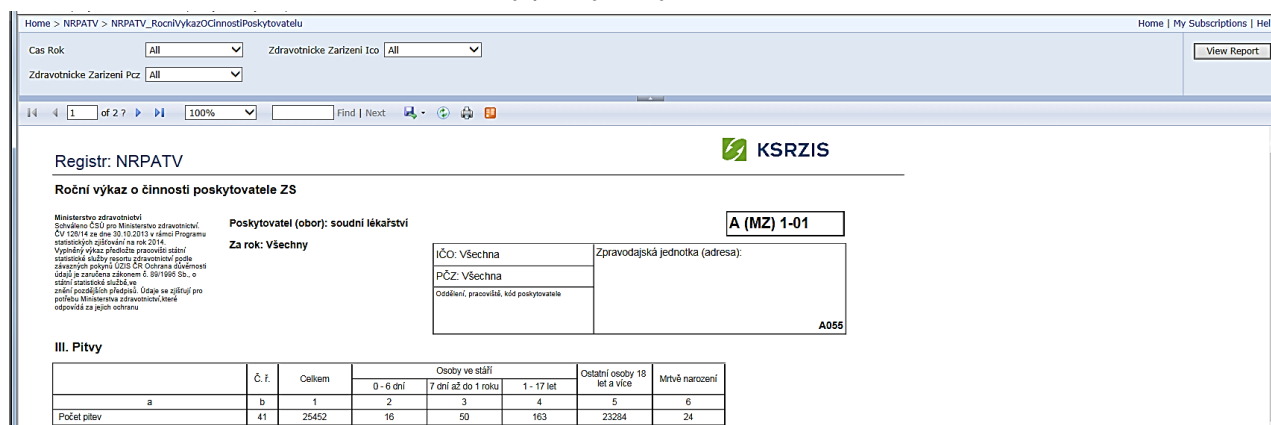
Home > NRPATV > NRPATV_RocniVykazOCinnostiPoskytovatelu

Home | My Subscriptions | Hel

Cas Rok All

Zdravotnicke Zarizeni Ico All

Zdravotnicke Zarizeni Pcz All

View Report

1 of 2 ? 100% Find | Next

Registr: NRPATV

KSRZIS

Roční výkaz o činnosti poskytovatele ZS

Ministerstvo zdravotnictví
Schváleno ČSÚ pro Ministerstvo zdravotnictví. ČV 128/14 ze dne 30.10.2013 v rámci Programu statistických zjišťování na rok 2014. Vyplněný výkaz předložte pracovišti státní statistické služby resortu zdravotnictví podle závazných pokynů ÚZIS ČR Ochrana důvěrnosti údajů je zaručena zákonem č. 89/1995 Sb., o státní statistické službě,ve znění pozdějších předpisů. Údaje se zjišťují pro potřebu Ministerstva zdravotnictví,které odpovídá za jejich ochranu

Poskytovatel (obor): soudní lékařství

Za rok: Všechny

A (MZ) 1-01

IČO: Všechna

PČZ: Všechna

Oddělení, pracoviště, kód poskytovatele

Zpravodajská jednotka (adresa):

A055

III. Pitvy

| | Č. ř. | Celkem | Osoby ve stáří 0 - 6 dní | Osoby ve stáří 7 dní až do 1 roku | Osoby ve stáří 1 - 17 let | Ostatní osoby 18 let a více | Mrtvě narození |
|---|---|---|---|---|---|---|---|
| a | b | 1 | 2 | 3 | 4 | 5 | 6 |
| Počet pitev | 41 | 25452 | 16 | 50 | 163 | 23284 | 24 |